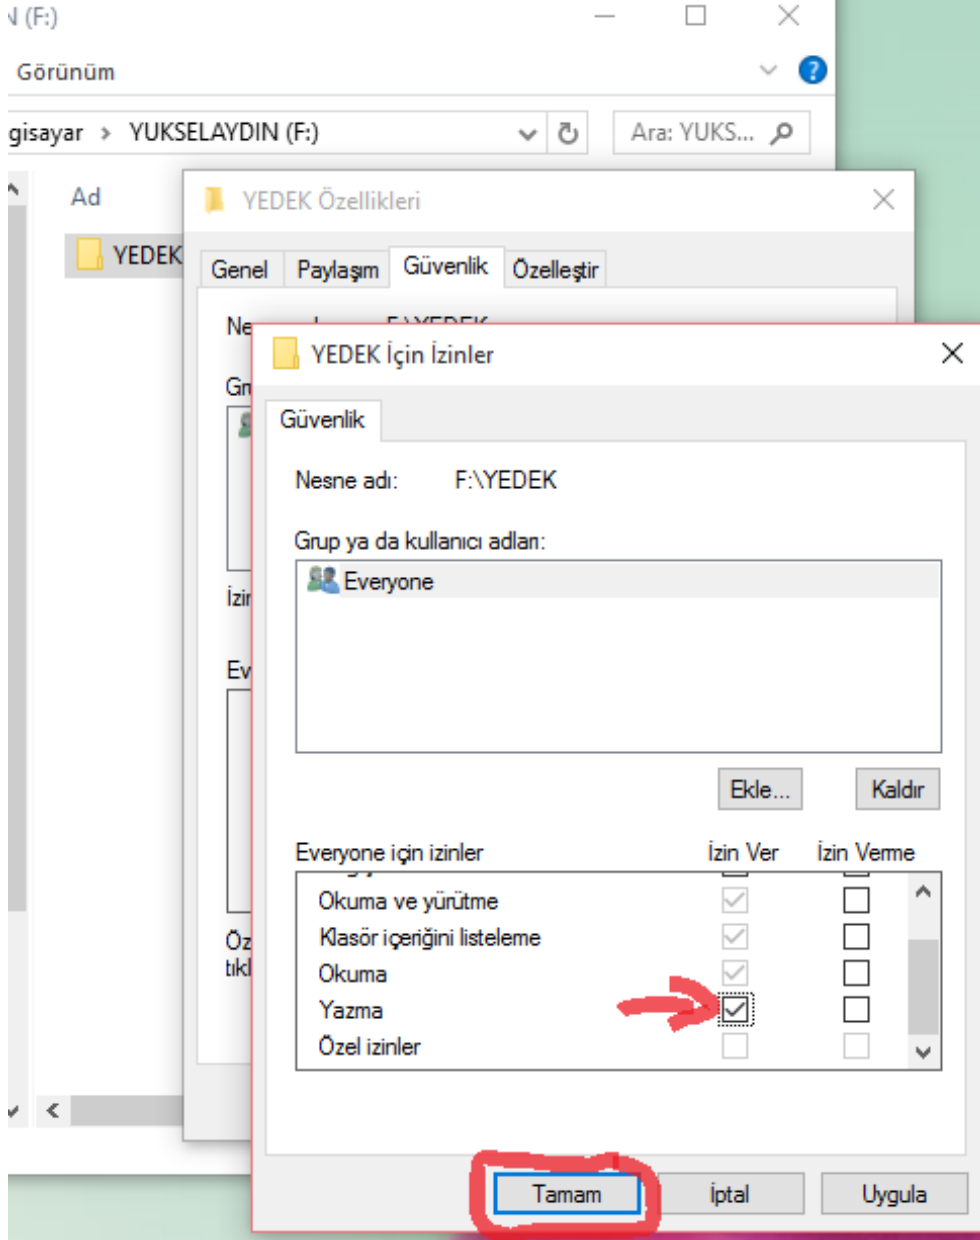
N (F:)

Görünüm

gisayar > YUKSELAYDIN (F:)

Ara: YUKS...

Ad

YEDEK

YEDEK Özellikleri

Genel | Paylaşım | Güvenlik | Özelleştir

Ne

Gr

İzi

Ev

Öz
tık

YEDEK İçin İzinler

Güvenlik

Nesne adı: F:\YEDEK

Grup ya da kullanıcı adları:

Everyone

Ekle... | Kaldır

| Everyone için izinler | İzin Ver | İzin Verme |
|---|---|---|
| Okuma ve yürütme | ☑ | ☐ |
| Klasör içeriğini listeleme | ☑ | ☐ |
| Okuma | ☑ | ☐ |
| Yazma | ☑ | ☐ |
| Özel izinler | ☐ | ☐ |

Tamam | İptal | Uygula